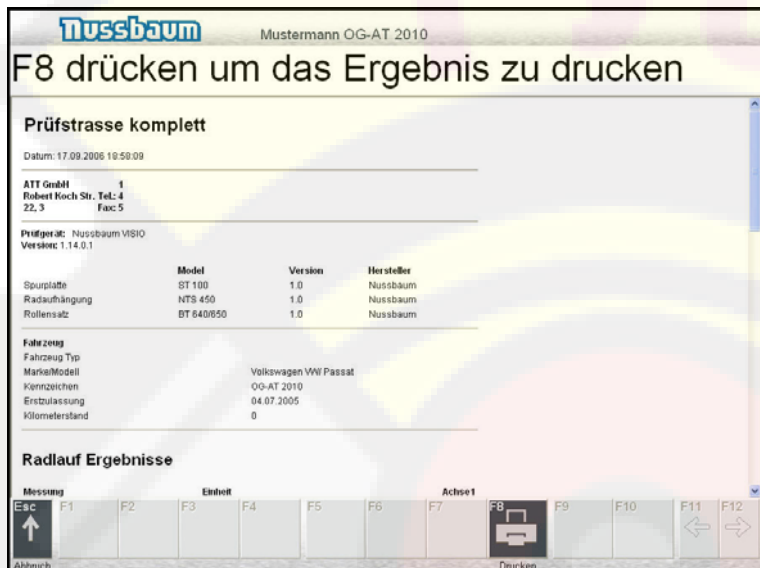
Nussbaum Mustermann OG-AT 2010

F8 drücken um das Ergebnis zu drucken

Prüfstrasse komplett

Datum: 17.09.2006 18:58:09

ATT GmbH 1
Robert Koch Str. Tel.: 4
22, 3 Fax: 5

Prüfgerät: Nussbaum VISIO
Version: 1.14.0.1

| | Model | Version | Hersteller |
|---|---|---|---|
| Spurplatte | ST 100 | 1.0 | Nussbaum |
| Radaufhängung | NTS 450 | 1.0 | Nussbaum |
| Rollensatz | BT 640/650 | 1.0 | Nussbaum |

Fahrzeug
Fahrzeug Typ
Marke/Modell Volkswagen VW Passat
Kennzeichen OG-AT 2010
Erstzulassung 04.07.2005
Kilometerstand 0

Radlauf Ergebnisse

Messung Einheit Achse1

Esc F1 F2 F3 F4 F5 F6 F7 F8 F9 F10 F11 F12
Abbruch Drucken